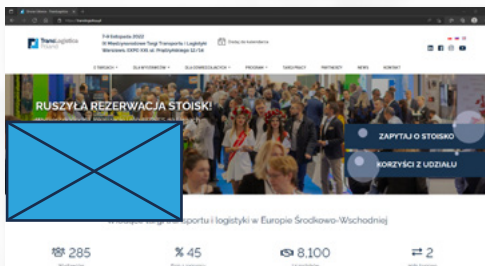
TransLogistica Poland

7-9 listopada 2022
XI Międzynarodowe Targi Transportu i Logistyki
Warszawa, EXPO XXI ul. Prądzyńskiego 12/14

Dodaj do kalendarza

O WYDARZENIU
DLA WYSTAWCÓW
DLA ZWIEDZAJĄCYCH
PROGRAM
TARGI PRACY
PARTNERZY
NEWS
KONTAKT

RUSZYŁA REZERWACJA STOISK!

ZAPYTAJ O STOISKO
KORZYŚCI Z UDZIAŁU

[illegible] transportu i logistyki w Europie Środkowo-Wschodniej

285
45
8.100
2